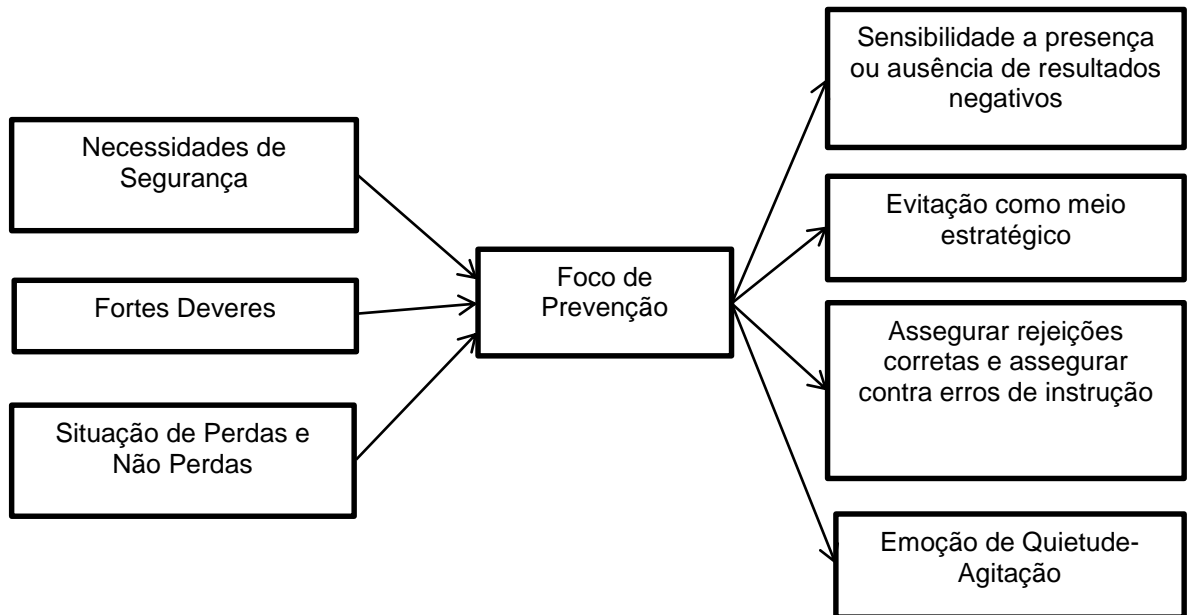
Necessidades de Segurança

Fortes Deveres

Situação de Perdas e Não Perdas

Foco de Prevenção

Sensibilidade a presença ou ausência de resultados negativos

Evitação como meio estratégico

Assegurar rejeições corretas e assegurar contra erros de instrução

Emoção de Quietude-Agitação